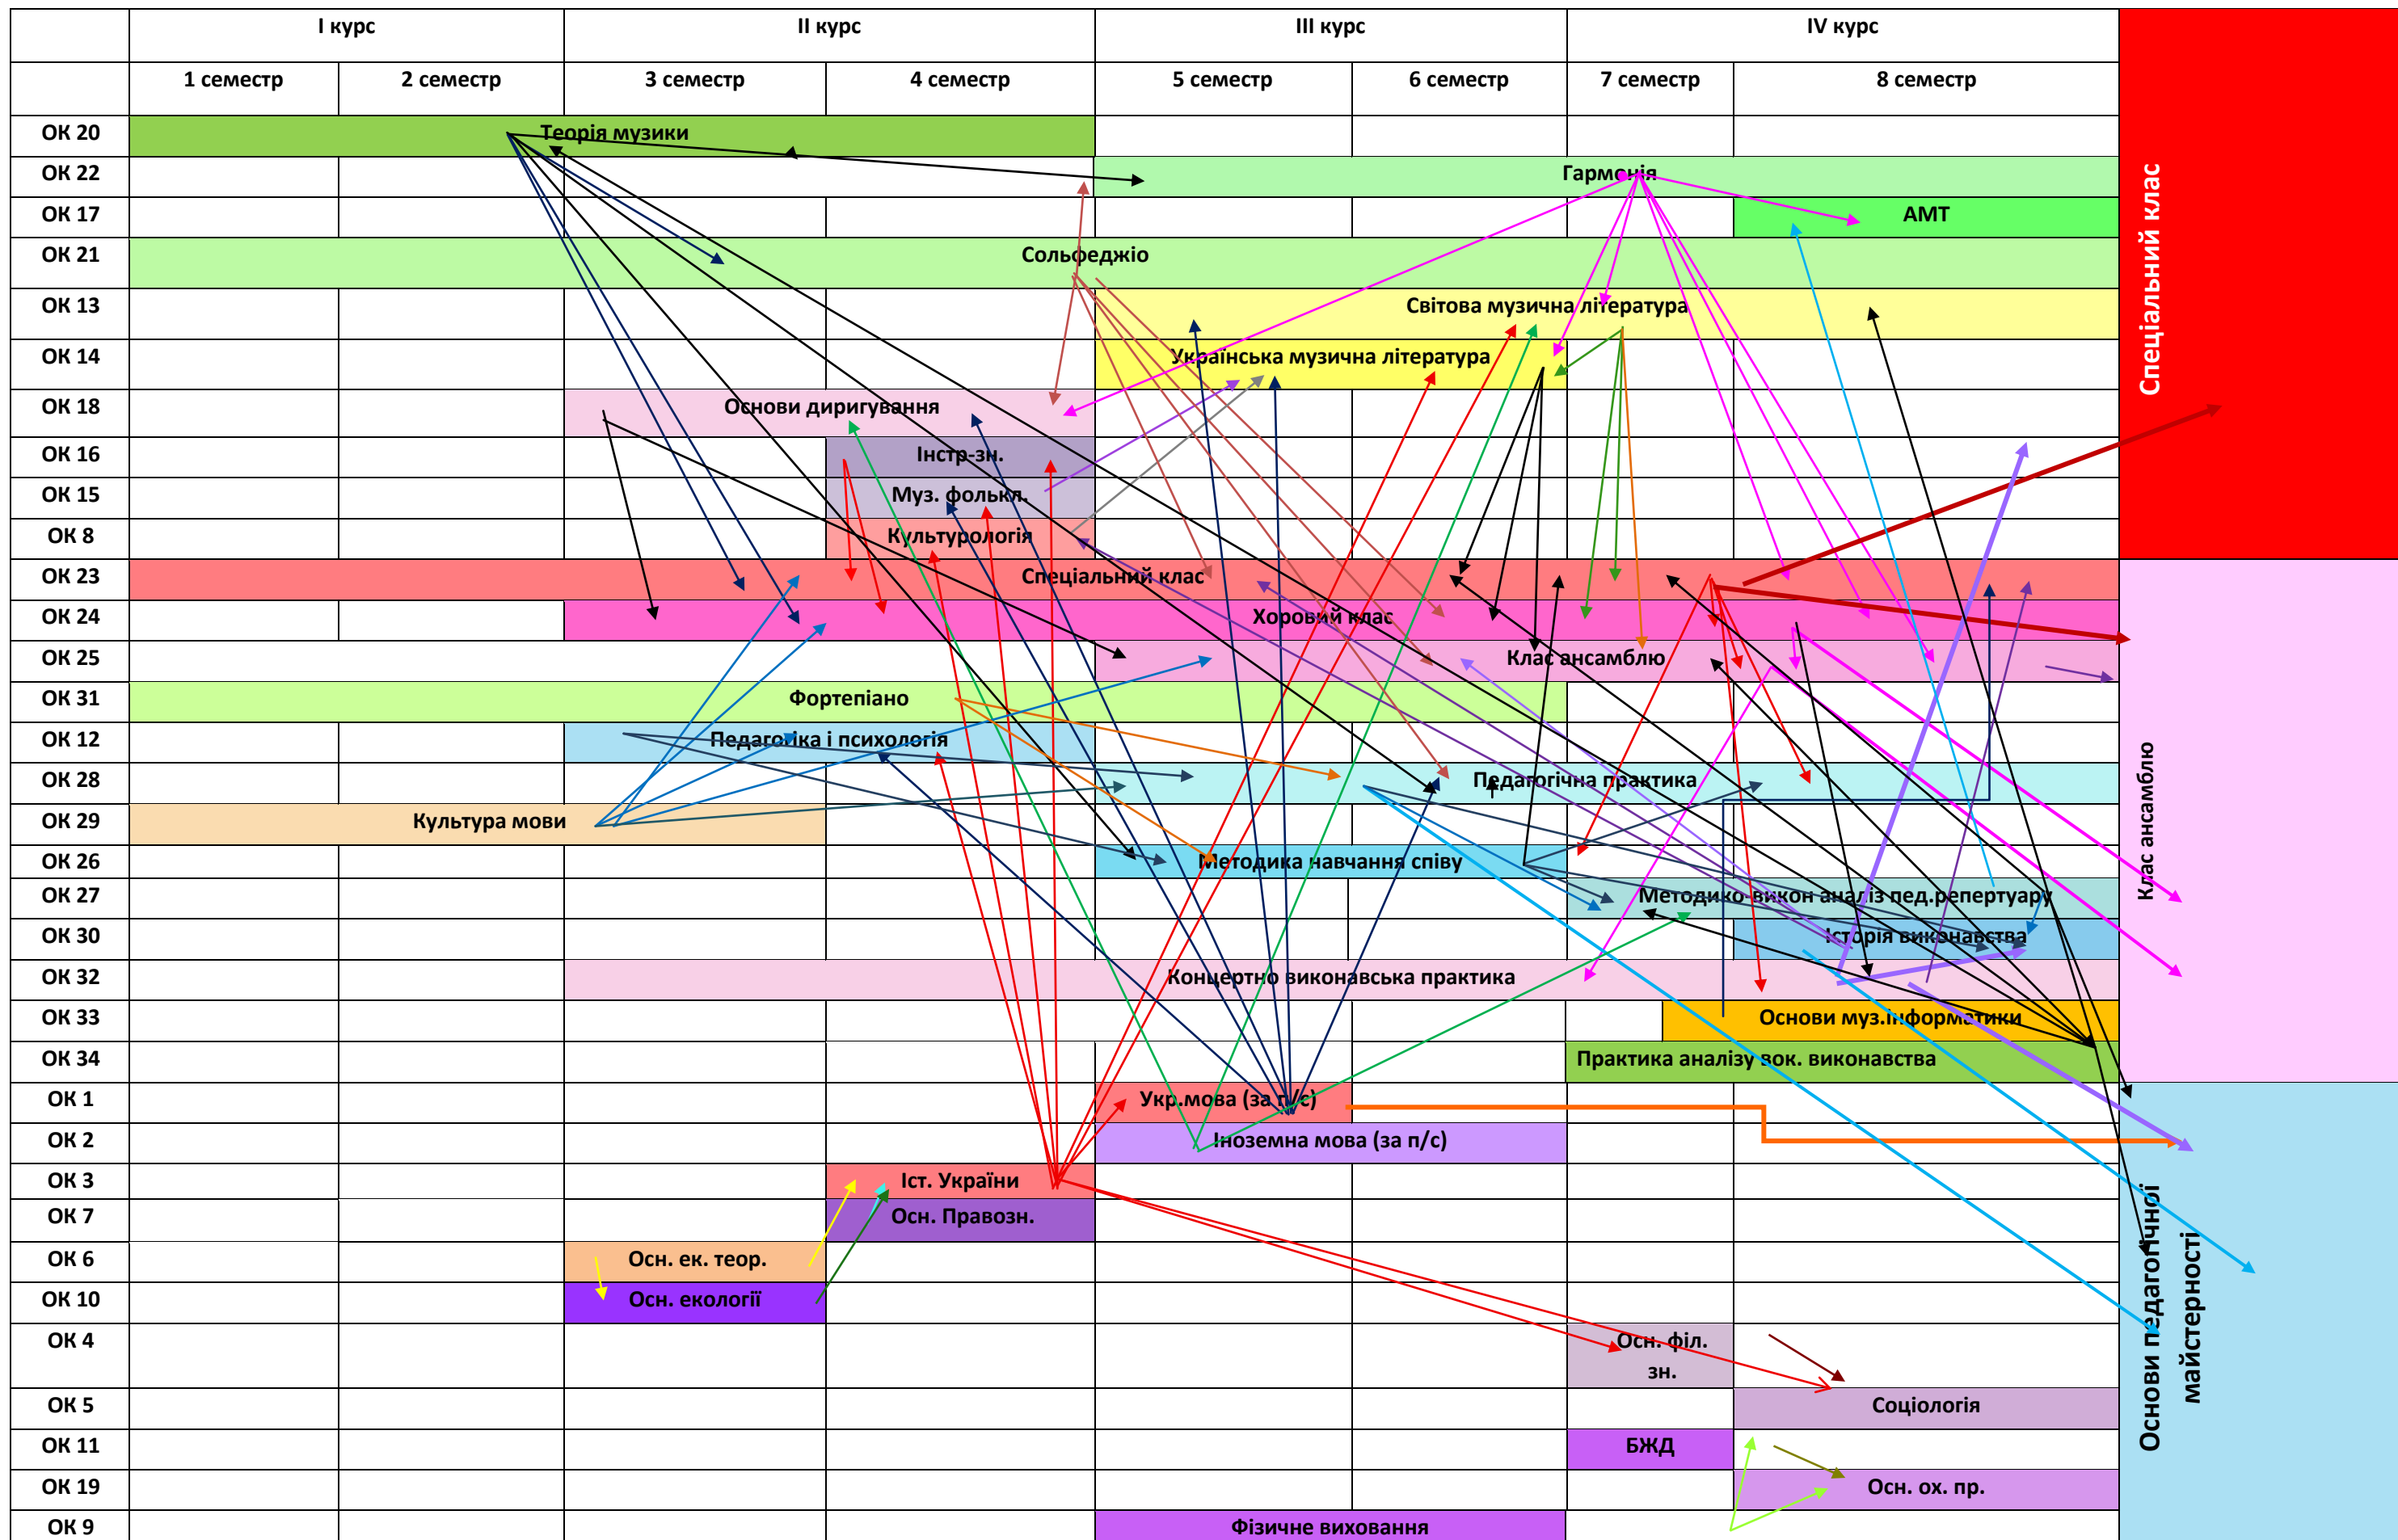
| | I курс | | II курс | | III курс | | IV курс | |
|---|---|---|---|---|---|---|---|---|
| | 1 семестр | 2 семестр | 3 семестр | 4 семестр | 5 семестр | 6 семестр | 7 семестр | 8 семестр |
| ОК 20 | Теорія музики | | | | | | | |
| ОК 22 | | | | | Гармонія | | | |
| ОК 17 | | | | | | | | АМТ |
| ОК 21 | Сольфеджіо | | | | | | | |
| ОК 13 | | | | | Світова музична література | | | |
| ОК 14 | | | | | Українська музична література | | | |
| ОК 18 | | | Основи диригування | | | | | |
| ОК 16 | | | | Інстр-зн. | | | | |
| ОК 15 | | | | Муз. фолькл. | | | | |
| ОК 8 | | | | Культурологія | | | | |
| ОК 23 | Спеціальний клас | | | | | | | |
| ОК 24 | | | Хоровий клас | | | | | |
| ОК 25 | | | | | Клас ансамблю | | | |
| ОК 31 | Фортепіано | | | | | | | |
| ОК 12 | | | Педагогіка і психологія | | | | | |
| ОК 28 | | | | | Педагогічна практика | | | |
| ОК 29 | Культура мови | | | | | | | |
| ОК 26 | | | | | Методика навчання співу | | | |
| ОК 27 | | | | | | | Методико викон аналіз пед.репертуару | |
| ОК 30 | | | | | | | | Історія виконавства |
| ОК 32 | | | Концертно виконавська практика | | | | | |
| ОК 33 | | | | | | | Основи муз.інформатики | |
| ОК 34 | | | | | | | Практика аналізу вок. виконавства | |
| ОК 1 | | | | | Укр.мова (за п/с) | | | |
| ОК 2 | | | | | Іноземна мова (за п/с) | | | |
| ОК 3 | | | | Іст. України | | | | |
| ОК 7 | | | | Осн. Правозн. | | | | |
| ОК 6 | | | Осн. ек. теор. | | | | | |
| ОК 10 | | | Осн. екології | | | | | |
| ОК 4 | | | | | | | Осн. філ. зн. | |
| ОК 5 | | | | | | | | Соціологія |
| ОК 11 | | | | | | | БЖД | |
| ОК 19 | | | | | | | | Осн. ох. пр. |
| ОК 9 | | | | | Фізичне виховання | | | |

Спеціальний клас

Клас ансамблю

Основи педагогічної майстерності